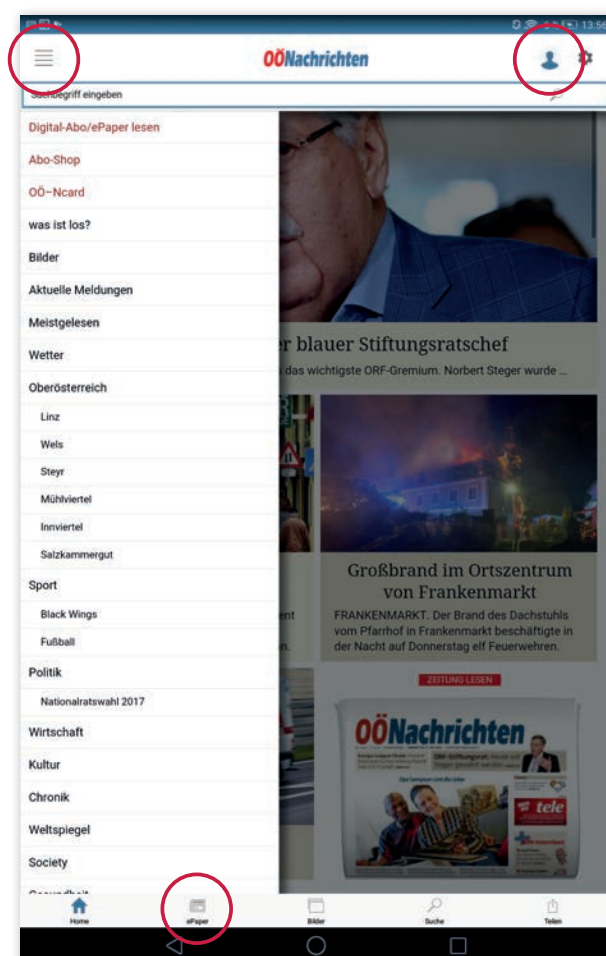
13:56

OÖNachrichten

Suchbegriff eingeben

Digital-Abo/ePaper lesen
Abo-Shop
OÖ–Ncard
was ist los?
Bilder
Aktuelle Meldungen
Meistgelesen
Wetter
Oberösterreich
Linz
Wels
Steyr
Mühlviertel
Innviertel
Salzkammergut
Sport
Black Wings
Fußball
Politik
Nationalratswahl 2017
Wirtschaft
Kultur
Chronik
Weltspiegel
Society
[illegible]

er blauer Stiftungsratschef
das wichtigste ORF-Gremium. Norbert Steger wurde ...

Großbrand im Ortszentrum von Frankenmarkt
FRANKENMARKT. Der Brand des Dachstuhls vom Pfarrhof in Frankenmarkt beschäftigte in der Nacht auf Donnerstag elf Feuerwehren.

ent
n.

ZEITUNG LESEN

OÖNachrichten
tele

Home
ePaper
Bilder
Suche
Teilen